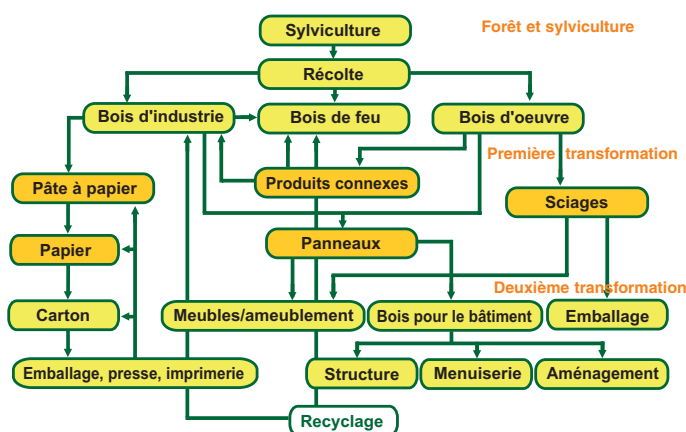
Sylviculture

Forêt et sylviculture

Récolte

Bois d'industrie

Bois de feu

Bois d'oeuvre

Première transformation

Pâte à papier

Produits connexes

Sciages

Papier

Panneaux

Deuxième transformation

Carton

Meubles/ameublement

Bois pour le bâtiment

Emballage

Emballage, presse, imprimerie

Structure

Menuiserie

Aménagement

Recyclage